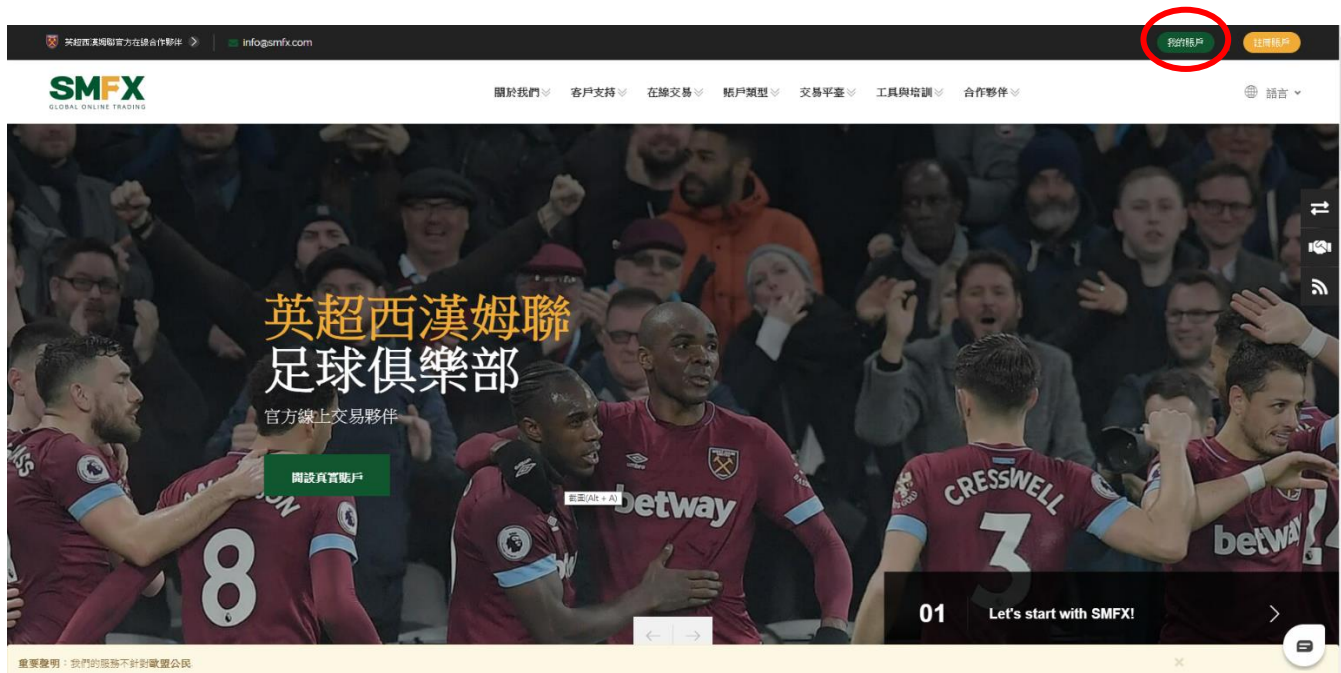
英超西漢姆聯官方在線合作夥伴 >
info@smfx.com
我的賬戶
註冊賬戶

SMFX
GLOBAL ONLINE TRADING

關於我們 客戶支持 在線交易 賬戶類型 交易平臺 工具與培訓 合作夥伴
語言

英超西漢姆聯
足球俱樂部
官方線上交易夥伴

開設真實賬戶

截图(Alt + A)

betway
CRESSWELL
3
8
betway

01 Let's start with SMFX!

重要聲明：我們的服務不針對歐盟公民